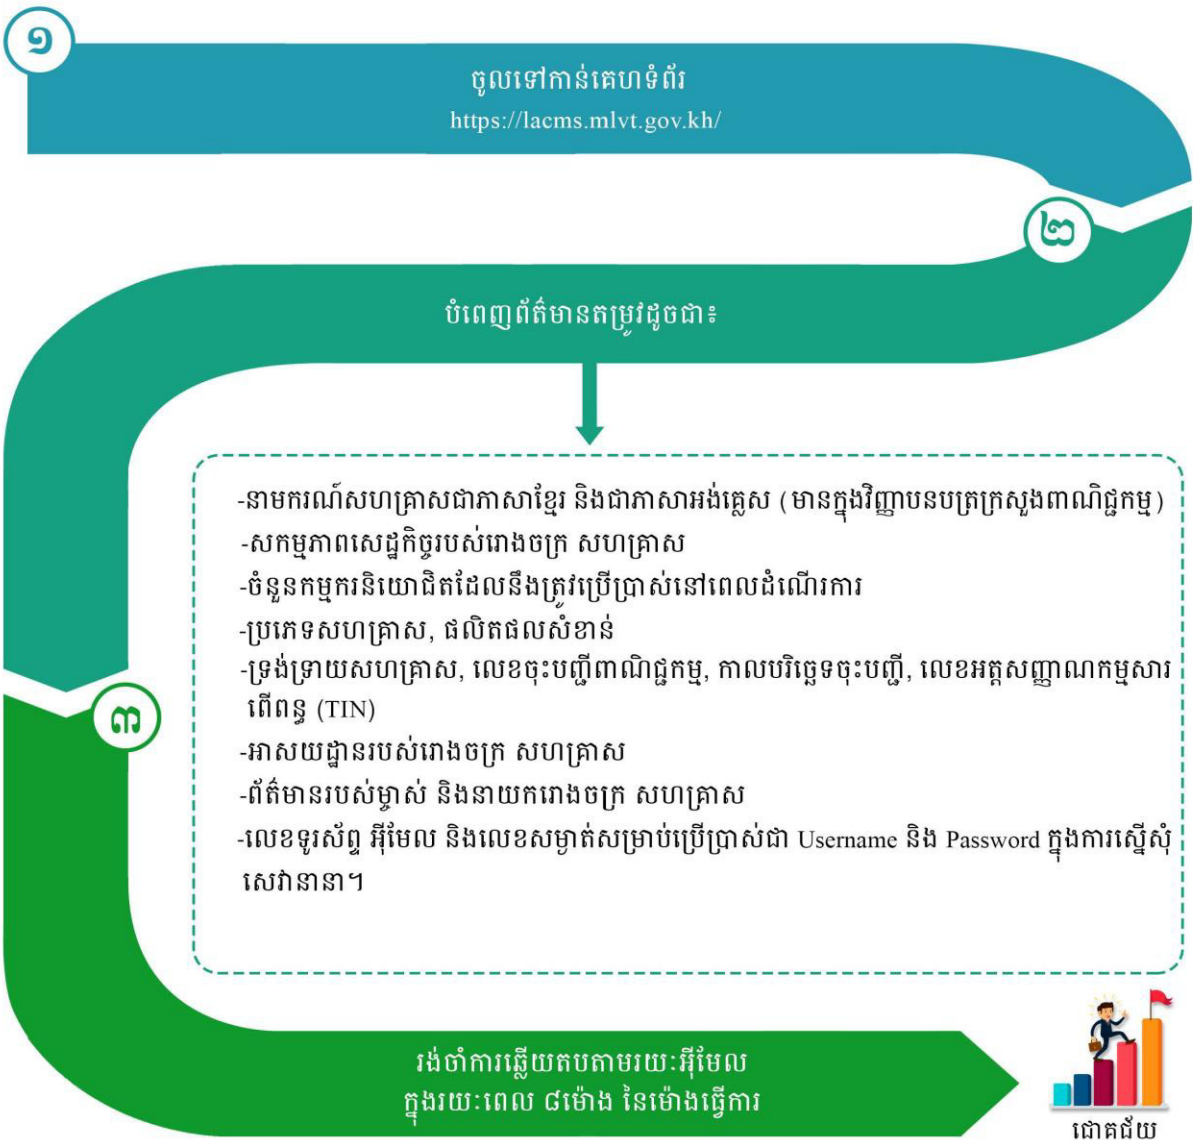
១

ចូលទៅកាន់គេហទំព័រ
https://lacms.mlvt.gov.kh/

២

បំពេញព័ត៌មានតម្រូវដូចជា៖

-នាមករណ៍សហគ្រាសជាភាសាខ្មែរ និងជាភាសាអង់គ្លេស (មានក្នុងវិញ្ញាបនបត្រក្រសួងពាណិជ្ជកម្ម)
-សកម្មភាពសេដ្ឋកិច្ចរបស់រោងចក្រ សហគ្រាស
-ចំនួនកម្មករនិយោជិតដែលនឹងត្រូវប្រើប្រាស់នៅពេលដំណើរការ
-ប្រភេទសហគ្រាស, ផលិតផលសំខាន់
-ទ្រង់ទ្រាយសហគ្រាស, លេខចុះបញ្ជីពាណិជ្ជកម្ម, កាលបរិច្ឆេទចុះបញ្ជី, លេខអត្តសញ្ញាណកម្មសារពើពន្ធ (TIN)
-អាសយដ្ឋានរបស់រោងចក្រ សហគ្រាស
-ព័ត៌មានរបស់ម្ចាស់ និងនាយករោងចក្រ សហគ្រាស
-លេខទូរស័ព្ទ អ៊ីមែល និងលេខសម្ងាត់សម្រាប់ប្រើប្រាស់ជា Username និង Password ក្នុងការស្នើសុំសេវានានា។

៣

រង់ចាំការឆ្លើយតបតាមរយៈអ៊ីមែល
ក្នុងរយៈពេល ៨ម៉ោង នៃម៉ោងធ្វើការ

ជោគជ័យ